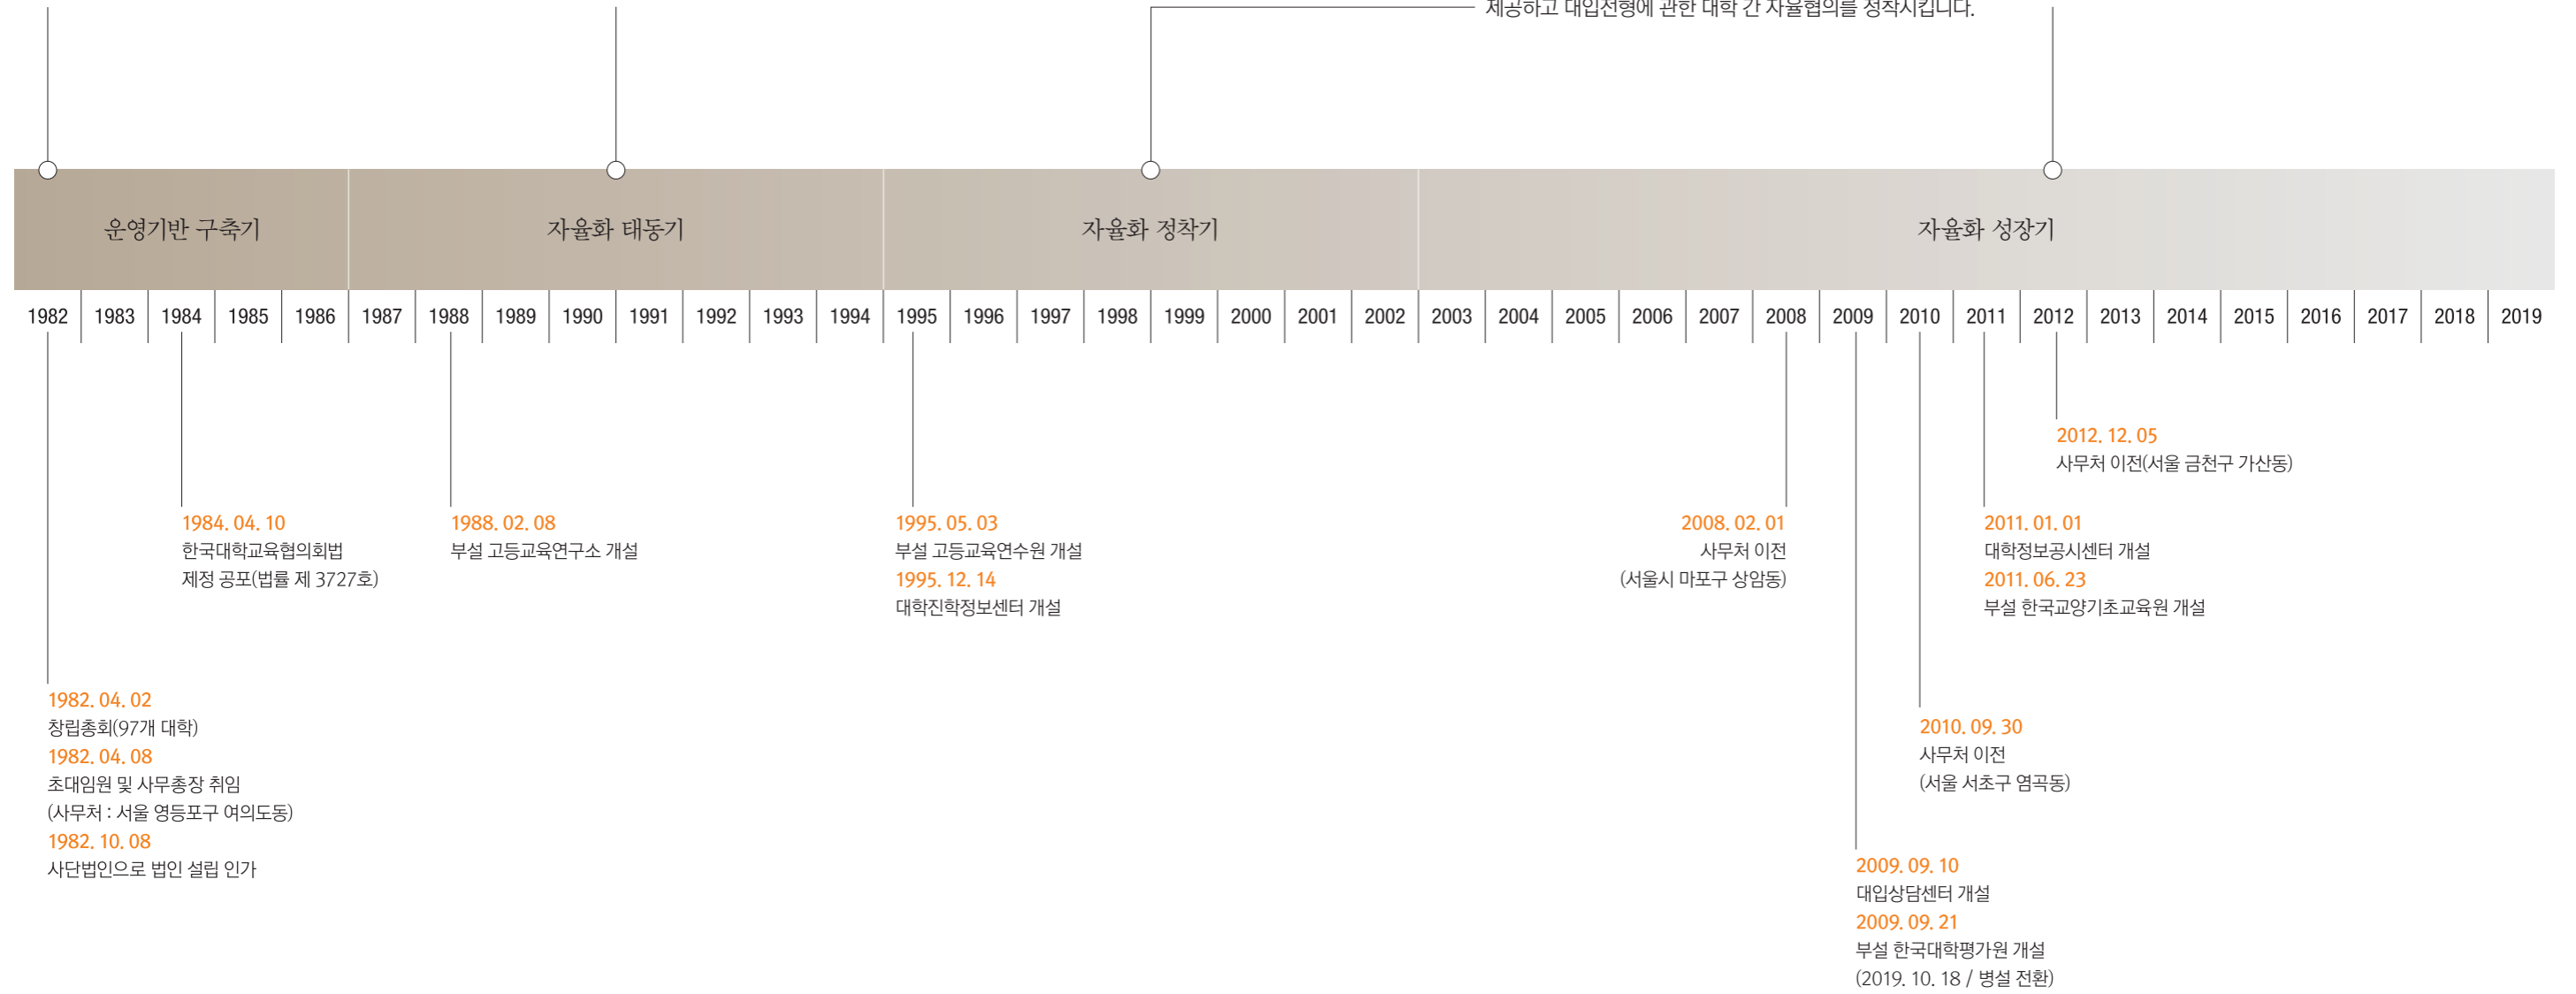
제공하고 대입전형에 관한 대학 간 자율협의를 정착시킵니다.

운영기반 구축기

자율화 태동기

자율화 정착기

자율화 성장기

| 1982 | 1983 | 1984 | 1985 | 1986 | 1987 | 1988 | 1989 | 1990 | 1991 | 1992 | 1993 | 1994 | 1995 | 1996 | 1997 | 1998 | 1999 | 2000 | 2001 | 2002 | 2003 | 2004 | 2005 | 2006 | 2007 | 2008 | 2009 | 2010 | 2011 | 2012 | 2013 | 2014 | 2015 | 2016 | 2017 | 2018 | 2019 |
|---|---|---|---|---|---|---|---|---|---|---|---|---|---|---|---|---|---|---|---|---|---|---|---|---|---|---|---|---|---|---|---|---|---|---|---|---|---|

2012. 12. 05
사무처 이전(서울 금천구 가산동)

1984. 04. 10
한국대학교육협의회법 제정 공포(법률 제 3727호)

1988. 02. 08
부설 고등교육연구소 개설

1995. 05. 03
부설 고등교육연수원 개설
1995. 12. 14
대학진학정보센터 개설

2008. 02. 01
사무처 이전
(서울시 마포구 상암동)

2011. 01. 01
대학정보공시센터 개설
2011. 06. 23
부설 한국교양기초교육원 개설

1982. 04. 02
창립총회(97개 대학)
1982. 04. 08
초대임원 및 사무총장 취임
(사무처 : 서울 영등포구 여의도동)
1982. 10. 08
사단법인으로 법인 설립 인가

2010. 09. 30
사무처 이전
(서울 서초구 염곡동)

2009. 09. 10
대입상담센터 개설
2009. 09. 21
부설 한국대학평가원 개설
(2019. 10. 18 / 병설 전환)